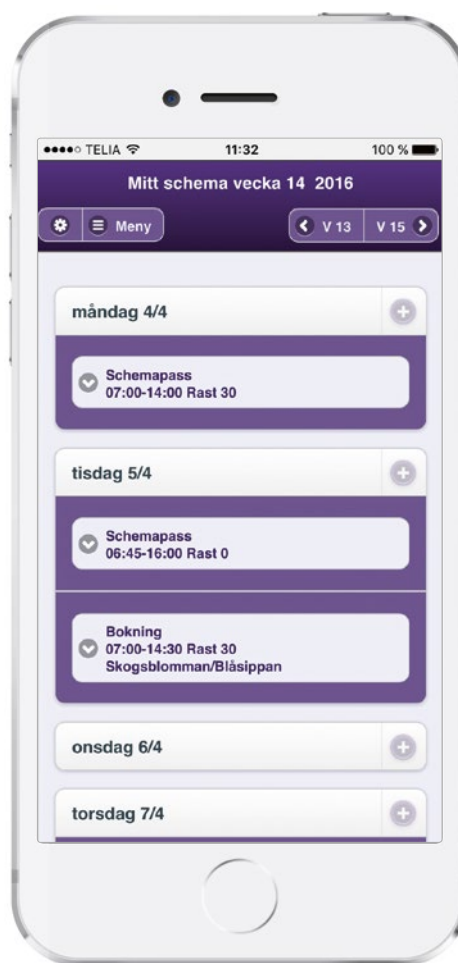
●●●●○ TELIA
11:32
100 %

Mitt schema vecka 14 2016

Meny
V 13
V 15

måndag 4/4

Schemapass
07:00-14:00 Rast 30

tisdag 5/4

Schemapass
06:45-16:00 Rast 0

Bokning
07:00-14:30 Rast 30
Skogsblomman/Blåsippan

onsdag 6/4

torsdag 7/4